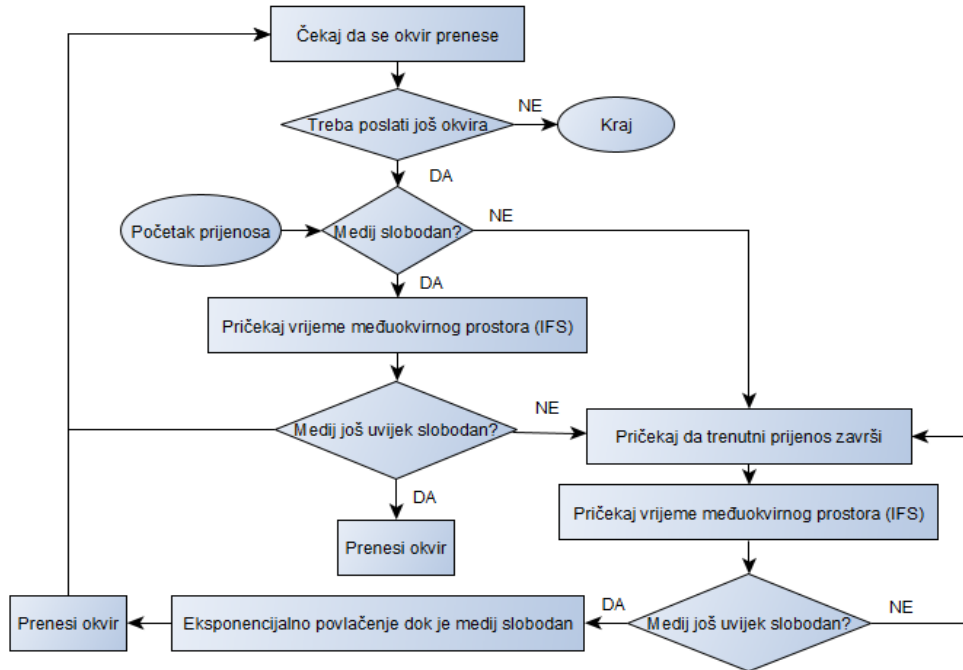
Čekaj da se okvir prenese

Treba poslati još okvira

NE

Kraj

DA

Početak prijenosa

Medij slobodan?

NE

DA

Pričekaj vrijeme međuokvirnog prostora (IFS)

Medij još uvijek slobodan?

NE

Pričekaj da trenutni prijenos završi

DA

Pričekaj vrijeme međuokvirnog prostora (IFS)

Prenesi okvir

Prenesi okvir

Eksponencijalno povlačenje dok je medij slobodan

DA

Medij još uvijek slobodan?

NE